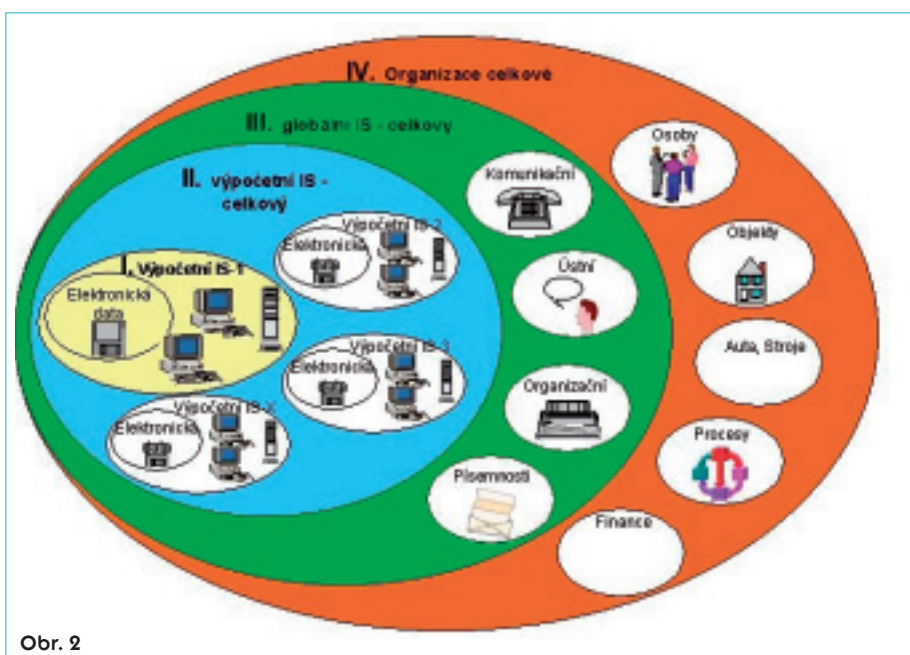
IV. Organizace celkové

III. globální IS - celkový

II. výpočetní IS - celkový

I. Výpočetní IS-1

Elektronická data

Výpočetní IS-2

Elektronická

Výpočetní IS-3

Elektronická

Výpočetní IS-X

Elektronická

Komunikační

Ústní

Organizační

Písemnosti

Osoby

Objekty

Auta, Stroje

Procesy

Finance

Obr. 2